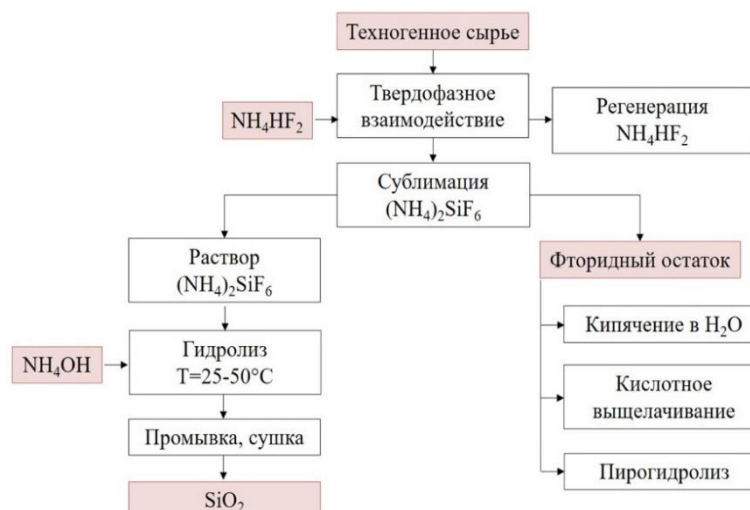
Техногенное сырье

$NH_4HF_2$

Твердофазное взаимодействие

Регенерация $NH_4HF_2$

Сублимация $(NH_4)_2SiF_6$

Раствор $(NH_4)_2SiF_6$

$NH_4OH$

Гидролиз T=25-50°C

Промывка, сушка

$SiO_2$

Фторидный остаток

Кипячение в $H_2O$

Кислотное выщелачивание

Пирогидролиз